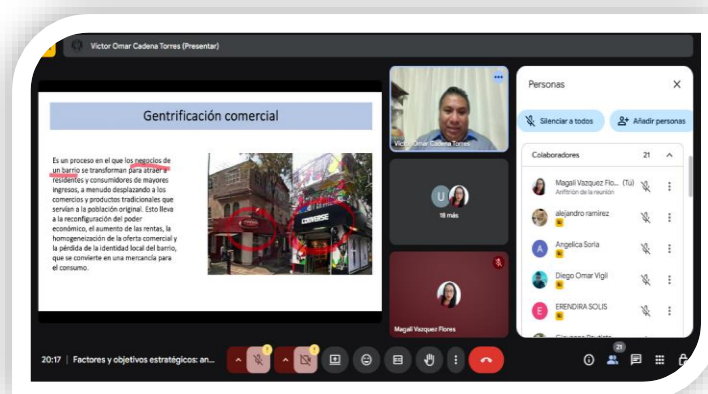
Victor Omar Cadena Torres (Presentar)

Gentrificación comercial

Es un proceso en el que los negocios de un barrio se transforman para atraer a residentes y consumidores de mayores ingresos, a menudo desplazando a los comercios y productos tradicionales que servían a la población original. Esto lleva a la reconfiguración del poder económico, el aumento de las rentas, la homogeneización de la oferta comercial y la pérdida de la identidad local del barrio, que se convierte en una mercancía para el consumo.

CONVERSE

Victor Omar Cadena Torres

U

18 más

Magali Vazquez Flores

Personas

Silenciar a todos

Añadir personas

Colaboradores 21

Magali Vazquez Flo... (Tú)
Anfitrión de la reunión

alejandro ramirez

Angelica Soria

Diego Omar Vigil

ERENDIRA SOLIS

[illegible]

20:17 | Factores y objetivos estratégicos: an...

21